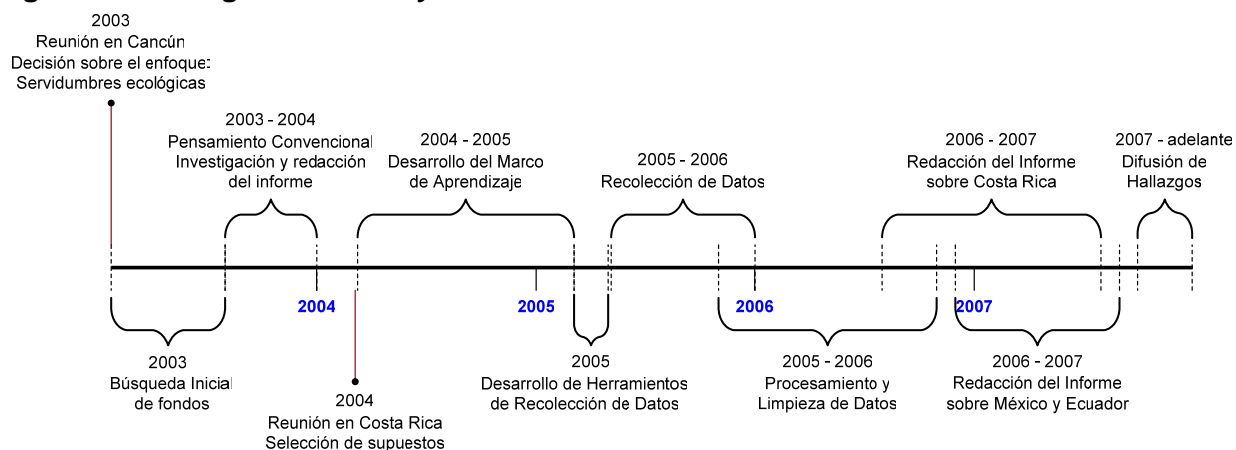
2003
Reunión en Cancún
Decisión sobre el enfoque:
Servidumbres ecológicas

2003 - 2004
Pensamiento Convencional
Investigación y redacción del informe

2004 - 2005
Desarrollo del Marco de Aprendizaje

2005 - 2006
Recolección de Datos

2006 - 2007
Redacción del Informe sobre Costa Rica

2007 - adelante
Difusión de Hallazgos

2004

2005

2006

2007

2003
Búsqueda Inicial de fondos

2004
Reunión en Costa Rica
Selección de supuestos

2005
Desarrollo de Herramientos de Recolección de Datos

2005 - 2006
Procesamiento y Limpieza de Datos

2006 - 2007
Redacción del Informe sobre México y Ecuador